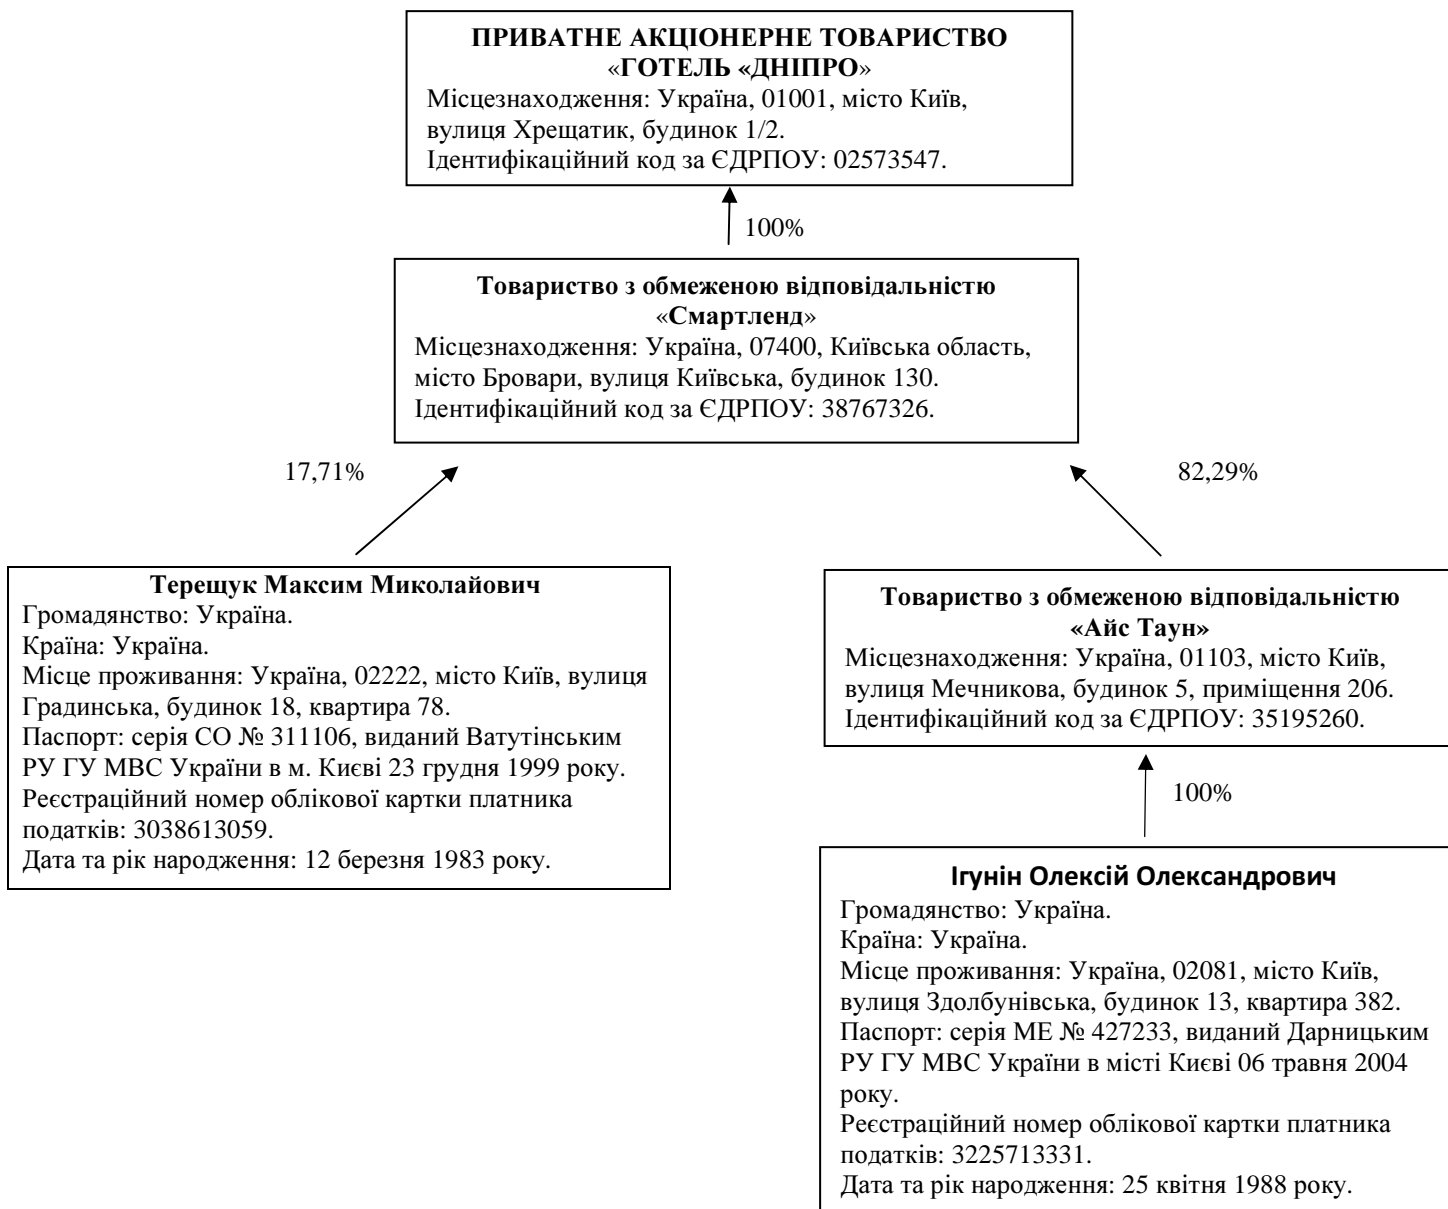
ПРИВАТНЕ АКЦІОНЕРНЕ ТОВАРИСТВО «ГОТЕЛЬ «ДНІПРО»
Місцезнаходження: Україна, 01001, місто Київ, вулиця Хрещатик, будинок 1/2.
Ідентифікаційний код за ЄДРПОУ: 02573547.

100%

Товариство з обмеженою відповідальністю «Смартленд»
Місцезнаходження: Україна, 07400, Київська область, місто Бровари, вулиця Київська, будинок 130.
Ідентифікаційний код за ЄДРПОУ: 38767326.

17,71%

82,29%

Терещук Максим Миколайович
Громадянство: Україна.
Країна: Україна.
Місце проживання: Україна, 02222, місто Київ, вулиця Градинська, будинок 18, квартира 78.
Паспорт: серія СО № 311106, виданий Ватутінським РУ ГУ МВС України в м. Києві 23 грудня 1999 року.
Реєстраційний номер облікової картки платника податків: 3038613059.
Дата та рік народження: 12 березня 1983 року.

Товариство з обмеженою відповідальністю «Айс Таун»
Місцезнаходження: Україна, 01103, місто Київ, вулиця Мечникова, будинок 5, приміщення 206.
Ідентифікаційний код за ЄДРПОУ: 35195260.

100%

Ігунін Олексій Олександрович
Громадянство: Україна.
Країна: Україна.
Місце проживання: Україна, 02081, місто Київ, вулиця Здолбунівська, будинок 13, квартира 382.
Паспорт: серія МЕ № 427233, виданий Дарницьким РУ ГУ МВС України в місті Києві 06 травня 2004 року.
Реєстраційний номер облікової картки платника податків: 3225713331.
Дата та рік народження: 25 квітня 1988 року.